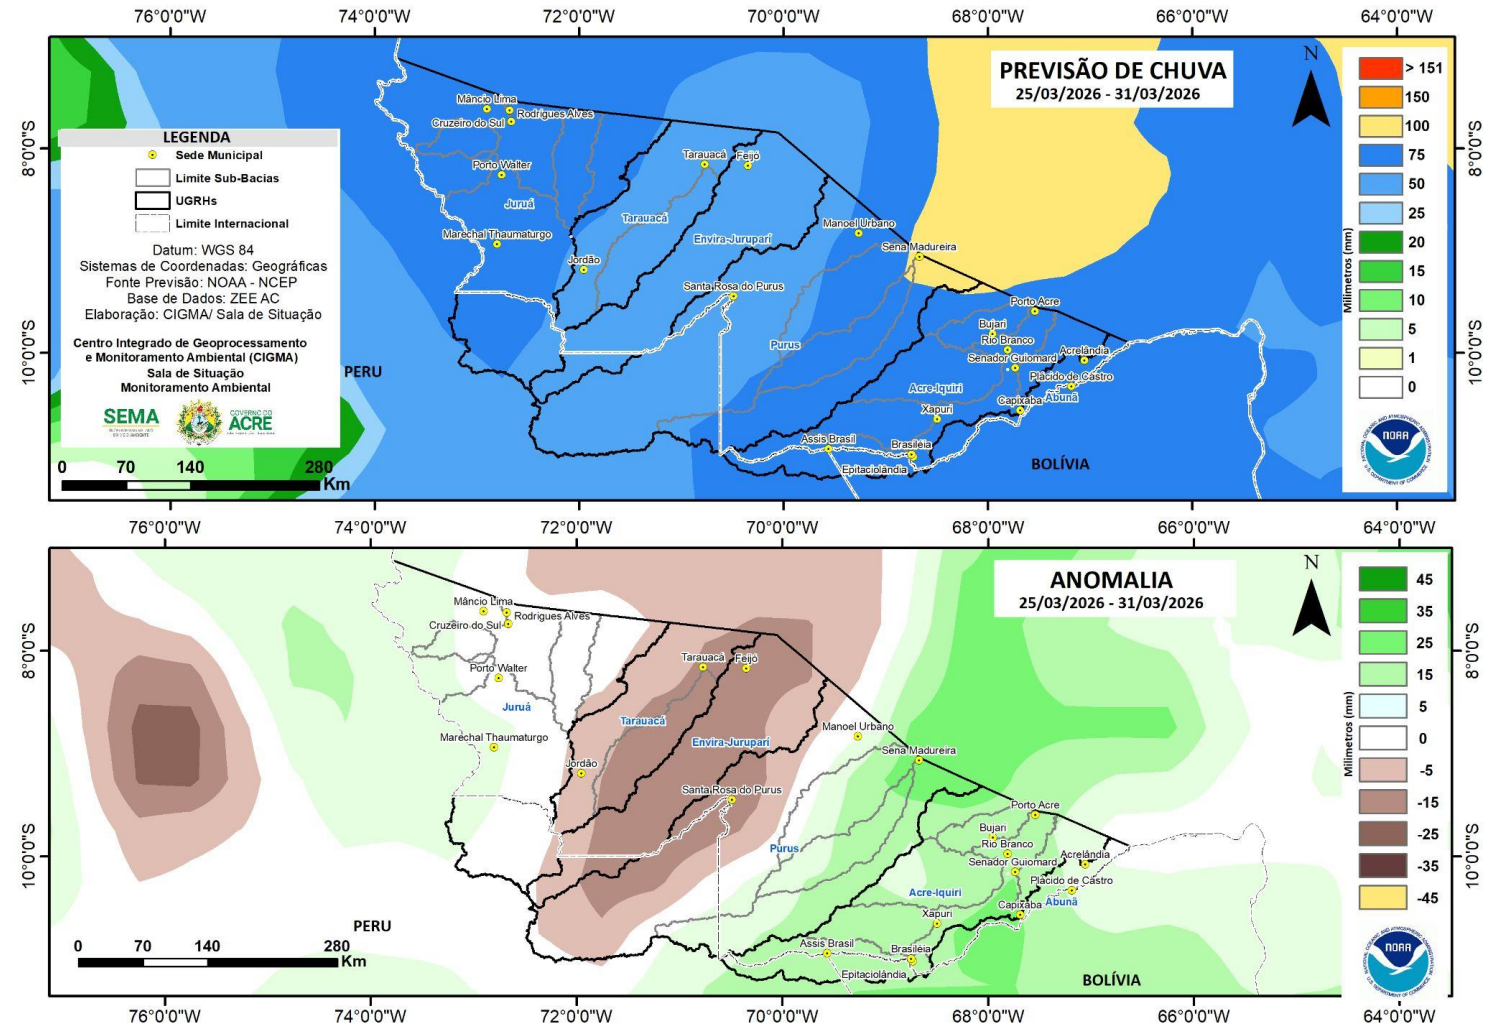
76°0'0"W 74°0'0"W 72°0'0"W 70°0'0"W 68°0'0"W 66°0'0"W 64°0'0"W

PREVISÃO DE CHUVA
25/03/2026 - 31/03/2026

LEGENDA
Sede Municipal
Limite Sub-Bacias
UGRHs
Limite Internacional

Datum: WGS 84
Sistemas de Coordenadas: Geográficas
Fonte Previsão: NOAA - NCEP
Base de Dados: ZEE AC
Elaboração: CIGMA/ Sala de Situação

Centro Integrado de Geoprocessamento e Monitoramento Ambiental (CIGMA)
Sala de Situação
Monitoramento Ambiental

SEMA
GOVERNO DO ACRE

0 70 140 280 Km

Mâncio Lima
Rodrigues Alves
Cruzeiro do Sul
Porto Walter
Juruá
Marechal Thaumaturgo
Jordão
Tarauacá
Feijó
Tarauacá
Envira-Jurupari
Manoel Urbano
Sena Madureira
Santa Rosa do Purus
Purus
Porto Acre
Bujari
Rio Branco
Senador Guiomard
Acrelândia
Plácido de Castro
Capixaba
Abunã
Acre-Iquiri
Xapuri
Assis Brasil
Brasiléia
Epitaciolândia
PERU
BOLÍVIA

N

> 151
150
100
75
50
25
20
15
10
5
1
0
Milímetros (mm)

NOAA

8°0'0"S
10°0'0"S

76°0'0"W 74°0'0"W 72°0'0"W 70°0'0"W 68°0'0"W 66°0'0"W 64°0'0"W

ANOMALIA
25/03/2026 - 31/03/2026

Mâncio Lima
Rodrigues Alves
Cruzeiro do Sul
Porto Walter
Juruá
Marechal Thaumaturgo
Jordão
Tarauacá
Feijó
Tarauacá
Envira-Jurupari
Manoel Urbano
Sena Madureira
Santa Rosa do Purus
Purus
Porto Acre
Bujari
Rio Branco
Senador Guiomard
Acrelândia
Plácido de Castro
Capixaba
Abunã
Acre-Iquiri
Xapuri
Assis Brasil
Brasiléia
Epitaciolândia
PERU
BOLÍVIA

0 70 140 280 Km

N

45
35
25
15
5
0
-5
-15
-25
-35
-45
Milímetros (mm)

NOAA

8°0'0"S
10°0'0"S

76°0'0"W 74°0'0"W 72°0'0"W 70°0'0"W 68°0'0"W 66°0'0"W 64°0'0"W